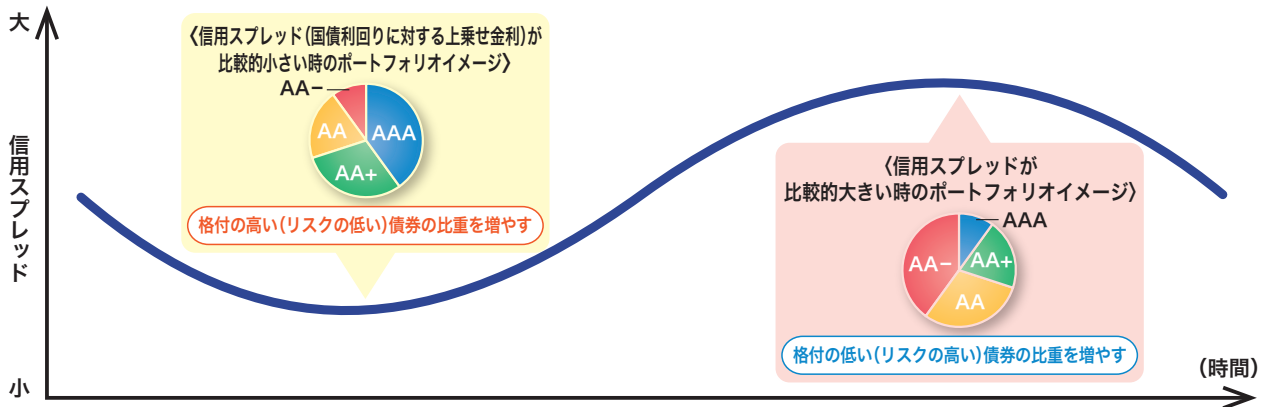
大

信用スプレッド

小

〈信用スプレッド(国債利回りに対する上乗せ金利)が比較的小さい時のポートフォリオイメージ〉

AA−

AA

AAA

AA+

格付の高い(リスクの低い)債券の比重を増やす

〈信用スプレッドが比較的大きい時のポートフォリオイメージ〉

AAA

AA−

AA+

AA

格付の低い(リスクの高い)債券の比重を増やす

(時間)